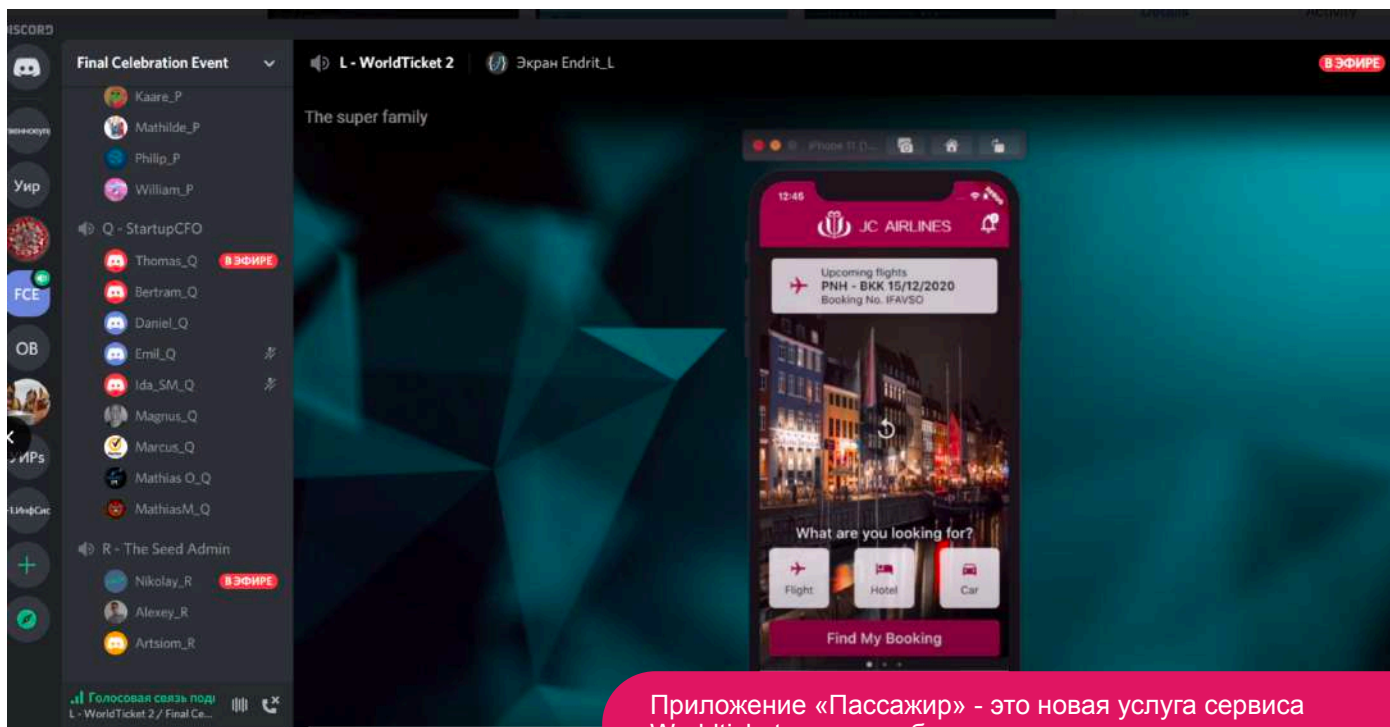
DISCORD

Уир
FCE
OB
ИРs
ИнфСис

Final Celebration Event
Kaare_P
Mathilde_P
Philip_P
William_P
Q - StartupCFO
Thomas_Q В ЭФИРЕ
Bertram_Q
Daniel_Q
Emil_Q
Ida_SM_Q
Magnus_Q
Marcus_Q
Mathias O_Q
MathiasM_Q
R - The Seed Admin
Nikolay_R В ЭФИРЕ
Alexey_R
Artsiom_R
Голосовая связь подк
L - WorldTicket 2 / Final Ce...

L - WorldTicket 2
Экран Endrit_L
В ЭФИРЕ

The super family

iPhone 11 (1...

12:46
JC AIRLINES
Upcoming flights
PNH - BKK 15/12/2020
Booking No. IFAVSO
What are you looking for?
Flight
Hotel
Car
Find My Booking

Приложение «Пассажир» - это новая услуга сервиса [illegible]